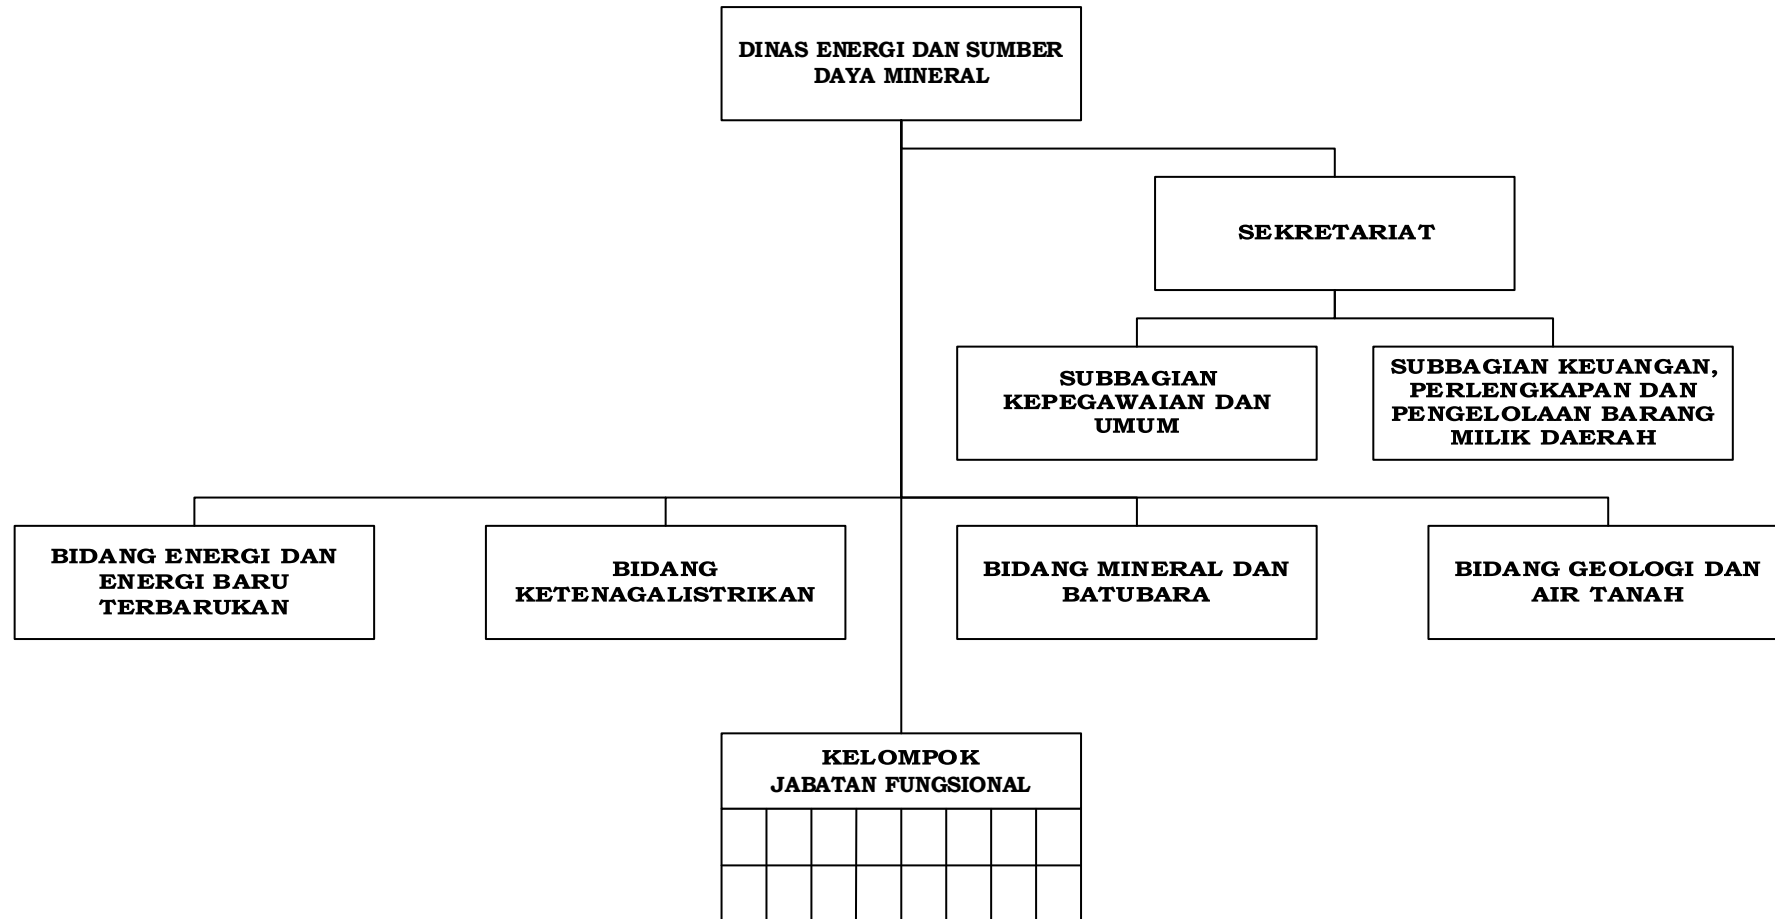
DINAS ENERGI DAN SUMBER DAYA MINERAL

SEKRETARIAT

SUBBAGIAN KEPEGAWAIAN DAN UMUM

SUBBAGIAN KEUANGAN, PERLENGKAPAN DAN PENGELOLAAN BARANG MILIK DAERAH

BIDANG ENERGI DAN ENERGI BARU TERBARUKAN

BIDANG KETENAGALISTRIKAN

BIDANG MINERAL DAN BATUBARA

BIDANG GEOLOGI DAN AIR TANAH

KELOMPOK JABATAN FUNGSIONAL